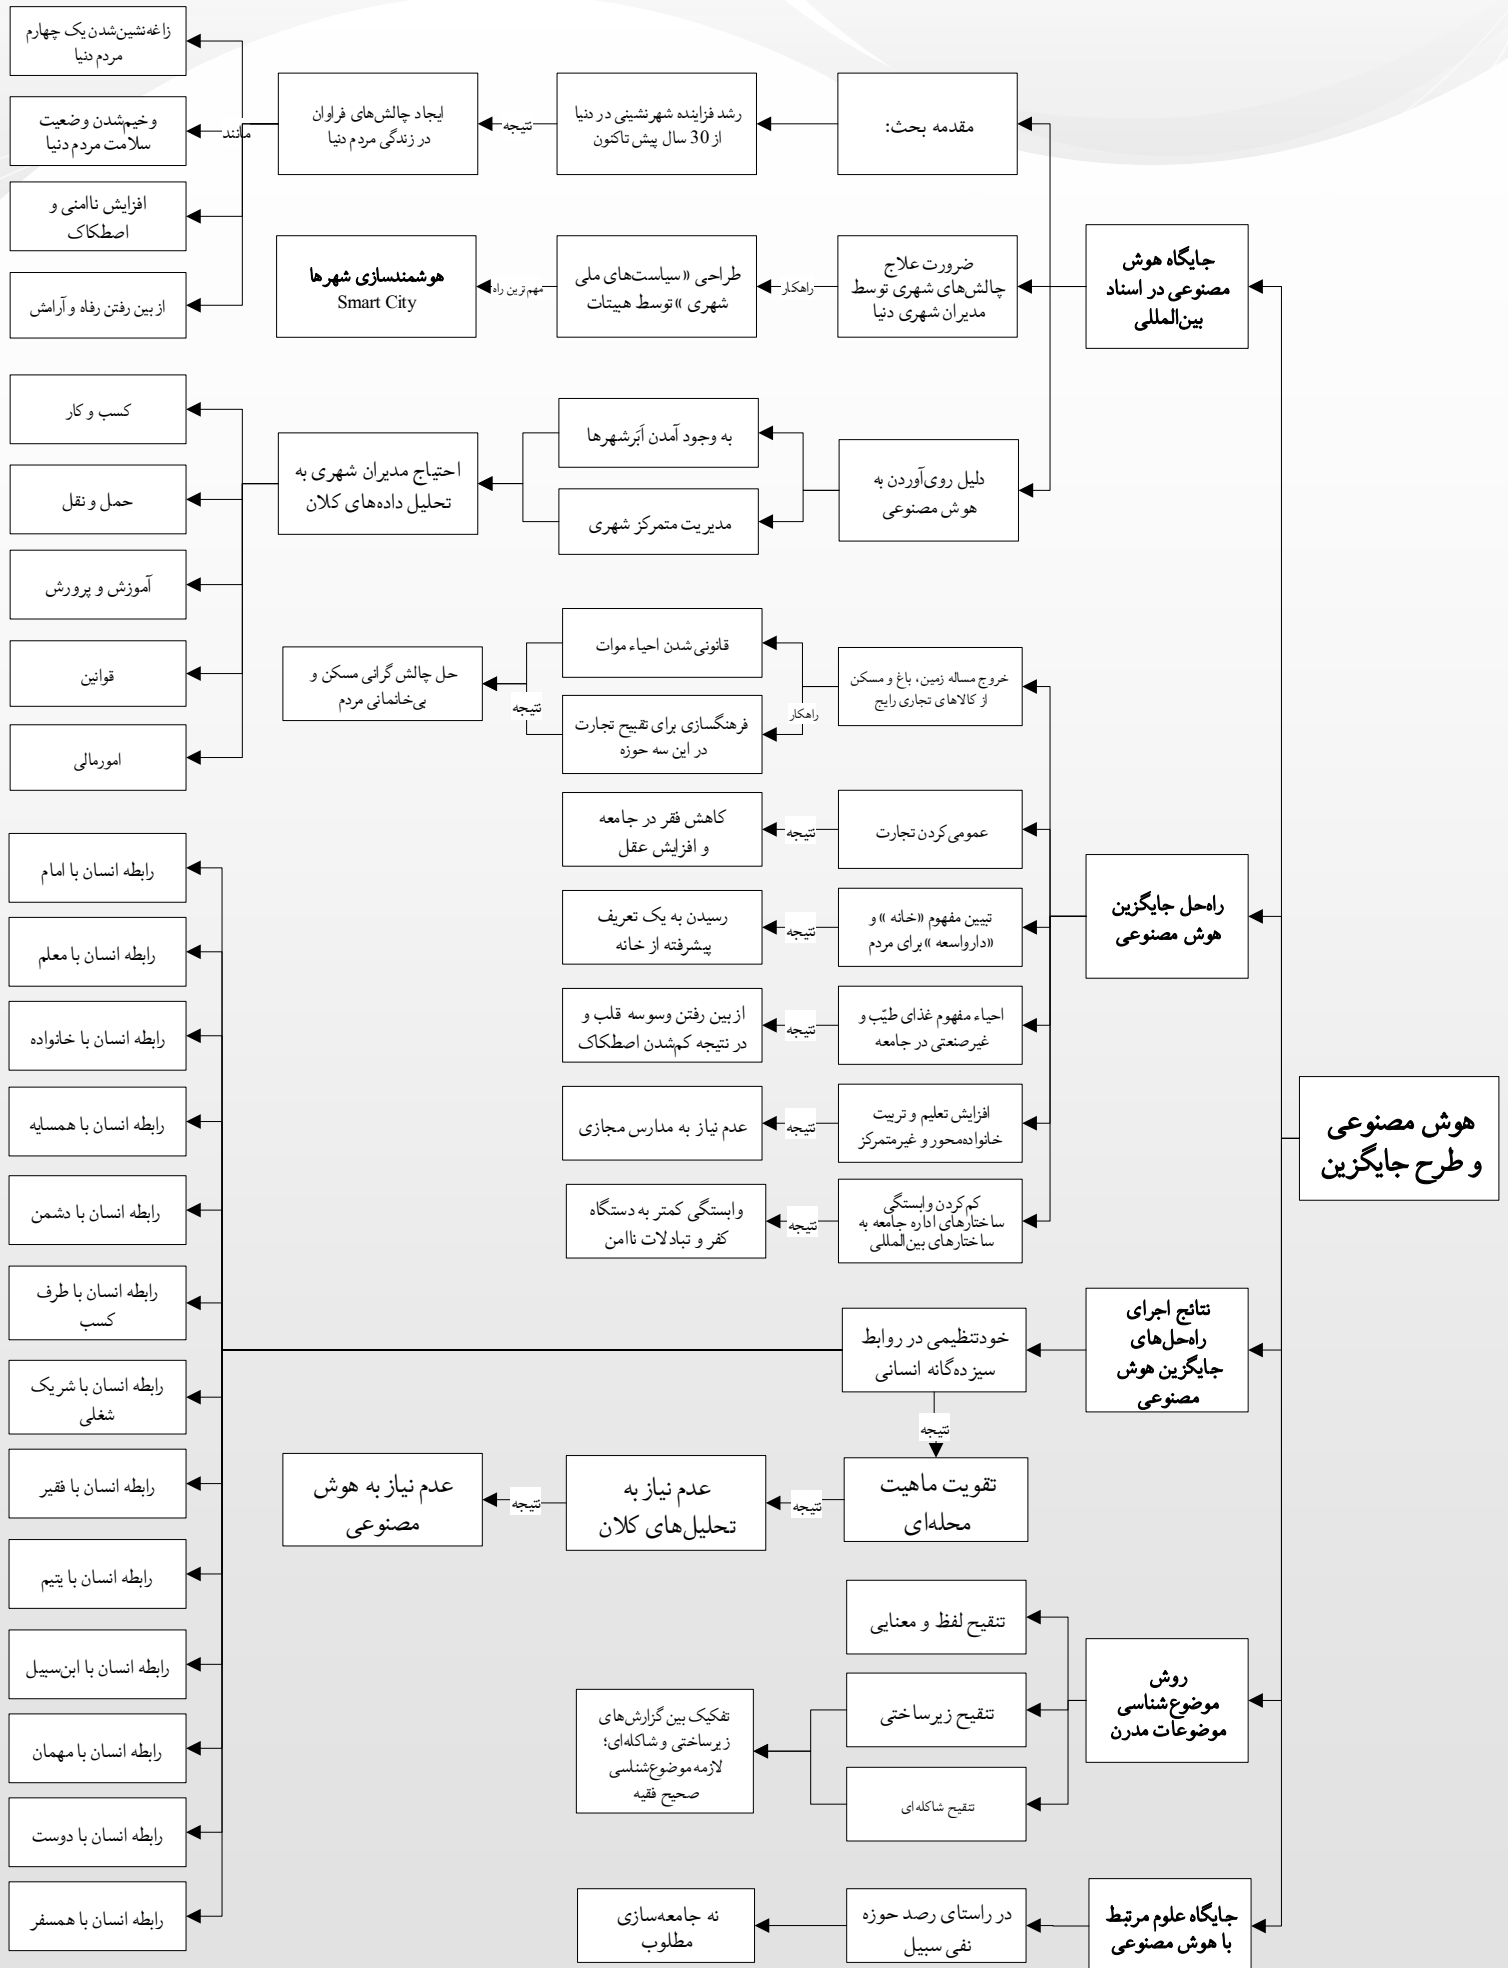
هوش مصنوعی و طرح جایگزین

جایگاه هوش مصنوعی در اسناد بین‌المللی

مقدمه بحث:

رشد فزاینده شهرنشینی در دنیا از 30 سال پیش تاکنون

نتیجه

ایجاد چالش‌های فراوان در زندگی مردم دنیا

مانند

زاغه‌نشین‌شدن یک چهارم مردم دنیا

وخیم‌شدن وضعیت سلامت مردم دنیا

افزایش ناامنی و اصطکاک

از بین رفتن رفاه و آرامش

ضرورت علاج چالش‌های شهری توسط مدیران شهری دنیا

راهکار

طراحی «سیاست‌های ملی شهری» توسط هیئات

مهم‌ترین راه

هوشمندسازی شهرها Smart City

دلیل روی‌آوردن به هوش مصنوعی

به وجود آمدن اَبَرشهرها

مدیریت متمرکز شهری

احتیاج مدیران شهری به تحلیل داده‌های کلان

کسب و کار

حمل و نقل

آموزش و پرورش

قوانین

امورمالی

راه‌حل جایگزین هوش مصنوعی

خروج مساله زمین، باغ و مسکن از کالاهای تجاری رایج

راهکار

قانونی شدن احیاء موات

فرهنگسازی برای تقبیح تجارت در این سه حوزه

نتیجه

حل چالش گرانی مسکن و بی‌خانمانی مردم

عمومی کردن تجارت

نتیجه

کاهش فقر در جامعه و افزایش عقل

تبیین مفهوم «خانه» و «دارواسعه» برای مردم

نتیجه

رسیدن به یک تعریف پیشرفته از خانه

احیاء مفهوم غذای طیّب و غیرصنعتی در جامعه

نتیجه

از بین رفتن وسوسه قلب و در نتیجه کم‌شدن اصطکاک

افزایش تعلیم و تربیت خانواده‌محور و غیرمتمرکز

نتیجه

عدم نیاز به مدارس مجازی

کم کردن وابستگی ساختارهای اداره جامعه به ساختارهای بین‌المللی

نتیجه

وابستگی کمتر به دستگاه کفر و تبادلات ناامن

نتایج اجرای راه‌حل‌های جایگزین هوش مصنوعی

خودتنظیمی در روابط سیزده‌گانه انسانی

رابطه انسان با امام

رابطه انسان با معلم

رابطه انسان با خانواده

رابطه انسان با همسایه

رابطه انسان با دشمن

رابطه انسان با طرف کسب

رابطه انسان با شریک شغلی

رابطه انسان با فقیر

رابطه انسان با یتیم

رابطه انسان با ابن‌سبیل

رابطه انسان با مهمان

رابطه انسان با دوست

رابطه انسان با همسفر

نتیجه

تقویت ماهیت محله‌ای

نتیجه

عدم نیاز به تحلیل‌های کلان

نتیجه

عدم نیاز به هوش مصنوعی

روش موضوع‌شناسی موضوعات مدرن

تنقیح لفظ و معنایی

تنقیح زیرساختی

تنقیح شاکله‌ای

تفکیک بین گزارش‌های زیرساختی و شاکله‌ای؛ لازمه موضوع‌شنلسی صحیح فقیه

جایگاه علوم مرتبط با هوش مصنوعی

در راستای رصد حوزه نفی سبیل

نه جامعه‌سازی مطلوب